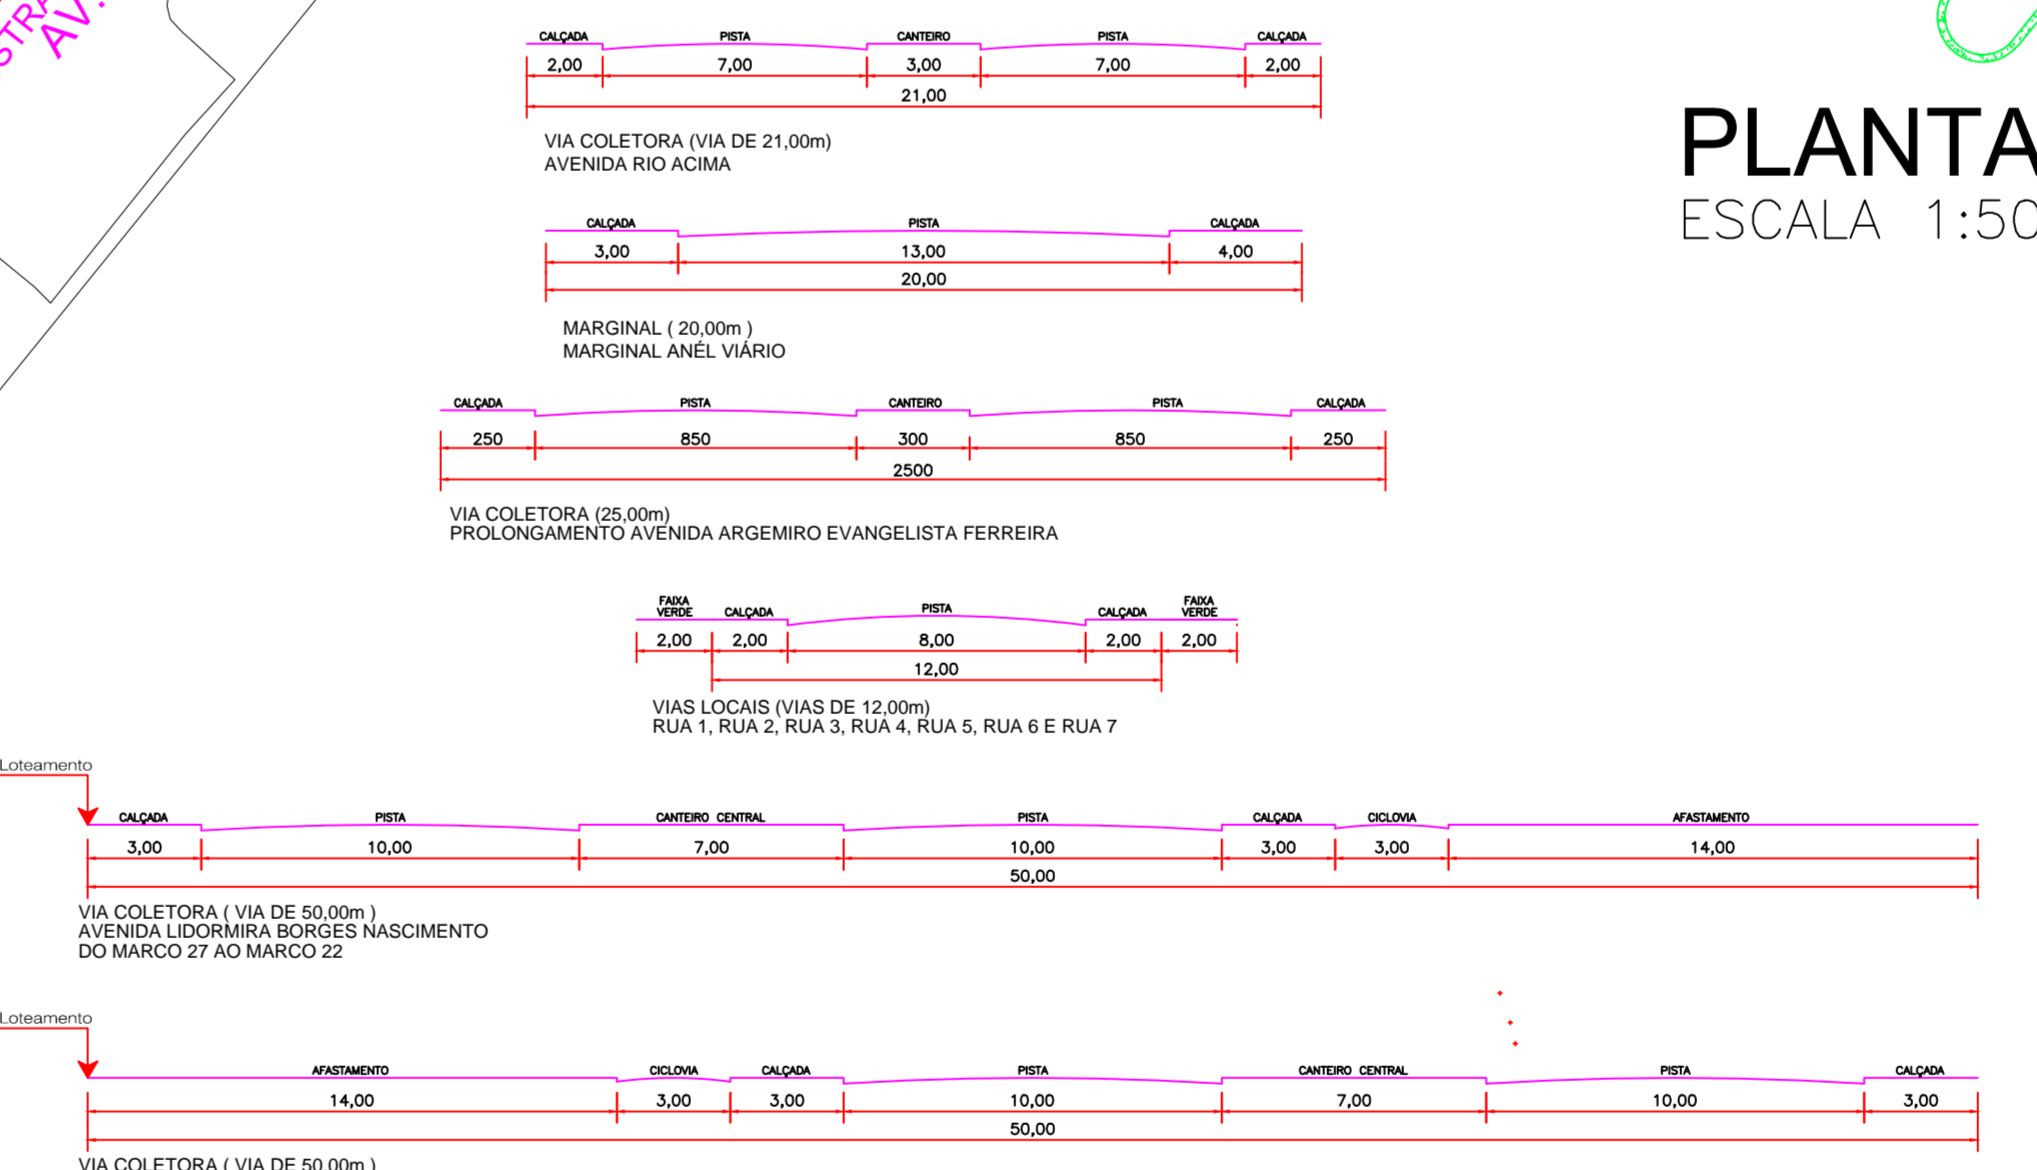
STRA AV.

PLANTA
ESCALA 1:50

| CALÇADA | PISTA | CANTEIRO | PISTA | CALÇADA |
|---|---|---|---|---|
| 2,00 | 7,00 | 3,00 | 7,00 | 2,00 |

21,00

VIA COLETORA (VIA DE 21,00m)
AVENIDA RIO ACIMA

| CALÇADA | PISTA | CALÇADA |
|---|---|---|
| 3,00 | 13,00 | 4,00 |

20,00

MARGINAL ( 20,00m )
MARGINAL ANÉL VIÁRIO

| CALÇADA | PISTA | CANTEIRO | PISTA | CALÇADA |
|---|---|---|---|---|
| 250 | 850 | 300 | 850 | 250 |

2500

VIA COLETORA (25,00m)
PROLONGAMENTO AVENIDA ARGEMIRO EVANGELISTA FERREIRA

| FAIXA VERDE | CALÇADA | PISTA | CALÇADA | FAIXA VERDE |
|---|---|---|---|---|
| 2,00 | 2,00 | 8,00 | 2,00 | 2,00 |

12,00

VIAS LOCAIS (VIAS DE 12,00m)
RUA 1, RUA 2, RUA 3, RUA 4, RUA 5, RUA 6 E RUA 7

Loteamento

| CALÇADA | PISTA | CANTEIRO CENTRAL | PISTA | CALÇADA | CICLOVIA | AFASTAMENTO |
|---|---|---|---|---|---|---|
| 3,00 | 10,00 | 7,00 | 10,00 | 3,00 | 3,00 | 14,00 |

50,00

VIA COLETORA ( VIA DE 50,00m )
AVENIDA LIDORMIRA BORGES NASCIMENTO
DO MARCO 27 AO MARCO 22

Loteamento

| AFASTAMENTO | CICLOVIA | CALÇADA | PISTA | CANTEIRO CENTRAL | PISTA | CALÇADA |
|---|---|---|---|---|---|---|
| 14,00 | 3,00 | 3,00 | 10,00 | 7,00 | 10,00 | 3,00 |

50,00

VIA COLETORA ( VIA DE 50,00m )